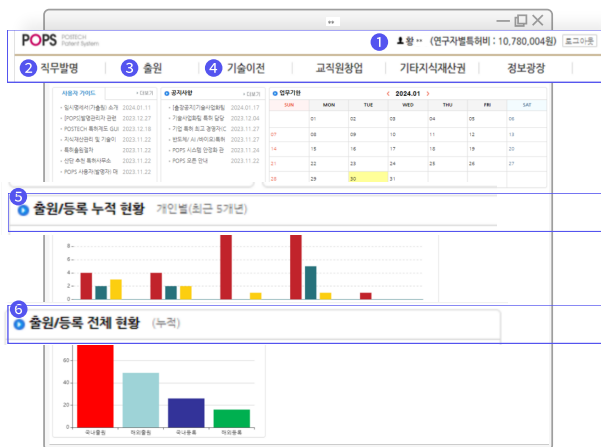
POPS POSTECH Patent System

1 황 ** (연구자별특허비 : 10,780,004원) 로그아웃

2 직무발명 3 출원 4 기술이전 교직원창업 기타지식재산권 정보광장

사용자 가이드 + 더보기
- 일시별세(가출원) 소개 2024.01.11
- POPS발명관리자 관련 2023.12.27
- POSTECH 특허제도 GUI 2023.12.18
- 지식재산관리 및 기술이 2023.11.23
- 특허출원절차 2023.11.22
- 선단 추천 특허사무소 2023.11.22
- POPS 사용자(발명자) 매 2023.11.22

공지사항 + 더보기
- [출장공지]기술사업화팀 2024.01.17
- 기술사업화팀 특허 담당 2023.12.04
- 기업 특허 최고 경쟁자(C 2023.11.27
- 반도체/ AI /바이오/특허 2023.11.27
- POPS 시스템 안정화 관 2023.11.24
- POPS 오픈 안내 2023.11.22

업무기한 ‹ 2024.01 ›

| SUN | MON | TUE | WED | THU | FRI | SAT |
|---|---|---|---|---|---|---|
| | 01 | 02 | 03 | 04 | 05 | 06 |
| 07 | 08 | 09 | 10 | 11 | 12 | 13 |
| 14 | 15 | 16 | 17 | 18 | 19 | 20 |
| 21 | 22 | 23 | 24 | 25 | 26 | 27 |
| 28 | 29 | 30 | 31 | | | |

5 출원/등록 누적 현황 개인별(최근 5개년)

8
6

6 출원/등록 전체 현황 (누적)

60
40
20
0
국내출원 해외출원 국내등록 해외등록